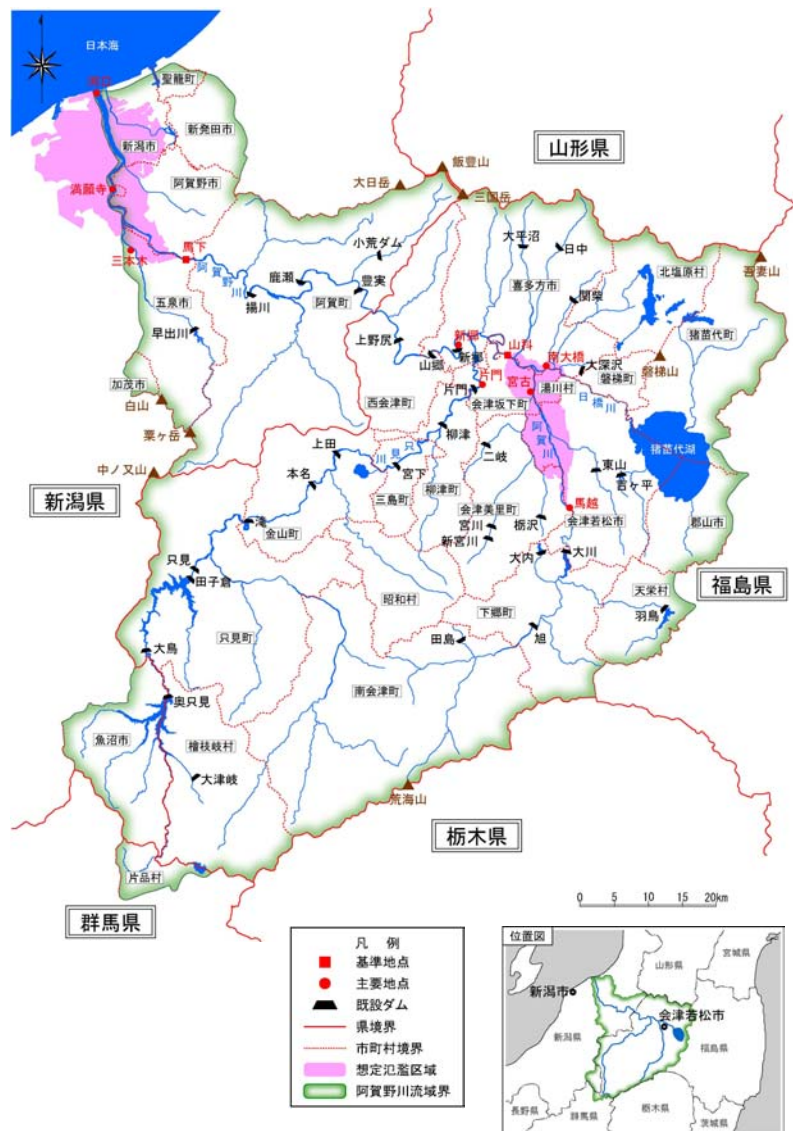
日本海
N
沼垂
聖籠町
新発田市
新潟市
阿賀野市
満願寺
馬下
三本木
山形県
飯豊山
大日岳
三国岳
小荒ダム
大平沼
日中
喜多方市
阿賀野川
鹿瀬
豊実
揚川
阿賀町
五泉市
早出川
加茂市
白山
粟ヶ岳
中ノ又山
新潟県
上野尻
新郷
山郷
新郷
山科
宮古
南大橋
片門
会津坂下町
湯川村
大深沢
磐梯町
北塩原村
猪苗代町
磐梯山
吾妻山
関柴
日橋川
猪苗代湖
西会津町
柳津
二岐
阿賀川
馬越
東山
宮下
上田
本名
只見川
三島町
柳津町
会津美里町
宮川
新宮川
会津若松市
栃沢
大内
大川
郡山市
滝
金山町
只見
田子倉
昭和村
天栄村
羽鳥
福島県
下郷町
田島
旭
大鳥
只見町
南会津町
奥只見
魚沼市
檜枝岐村
大津岐
荒海山
栃木県
片品村
群馬県
0 5 10 15 20km
凡 例
基準地点
主要地点
既設ダム
県境界
市町村境界
想定氾濫区域
阿賀野川流域界
位置図
山形県
宮城県
新潟市
会津若松市
新潟県
福島県
長野県
群馬県
栃木県
茨城県